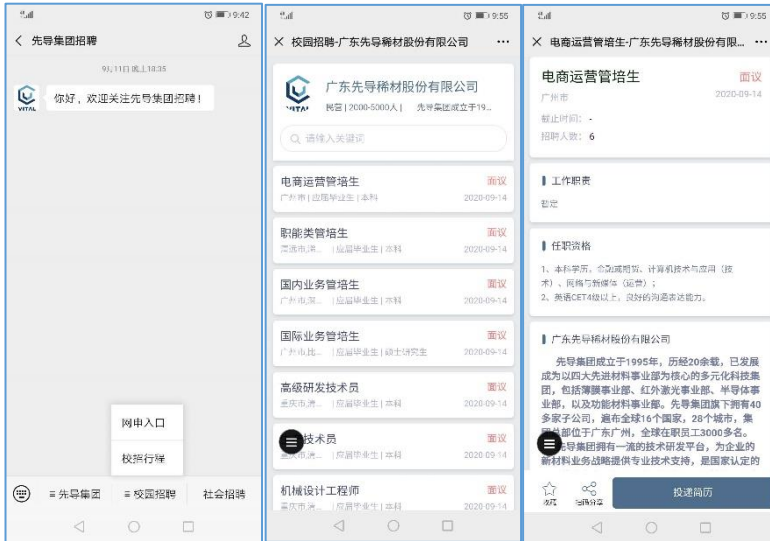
9:42

< 先导集团招聘

9月11日 晚上18:35

你好，欢迎关注先导集团招聘！

网申入口

校招行程

≡ 先导集团 ≡ 校园招聘 社会招聘

9:55

× 校园招聘-广东先导稀材股份有限公司 ···

广东先导稀材股份有限公司

民营 | 2000-5000人 | 先导集团成立于19...

请输入关键词

电商运营管培生 面议
广州市 | 应届毕业生 | 本科 2020-09-14

职能类管培生 面议
清远市,清... | 应届毕业生 | 本科 2020-09-14

国内业务管培生 面议
广州市,深... | 应届毕业生 | 本科 2020-09-14

国际业务管培生 面议
广州市,扎... | 应届毕业生 | 硕士研究生 2020-09-14

高级研发技术员 面议
重庆市,清... | 应届毕业生 | 本科 2020-09-14

技术员 面议
重庆市,清... | 应届毕业生 | 本科 2020-09-14

机械设计工程师 面议
重庆市,清... | 应届毕业生 | 本科 2020-09-14

9:55

× 电商运营管培生-广东先导稀材股份有限... ···

电商运营管培生 面议
广州市 2020-09-14
截止时间: -
招聘人数: 6

工作职责

暂无

任职资格

1、本科学历，金融或国贸、计算机技术与应用（技术）、网络与新媒体（运营）；
2、英语CET4级以上，良好的沟通表达能力。

广东先导稀材股份有限公司

先导集团成立于1995年，历经20余载，已发展成为以四大先进材料事业部为核心的多元化科技集团，包括薄膜事业部、红外激光事业部、半导体事业部，以及功能材料事业部。先导集团旗下拥有40多家子公司，遍布全球16个国家，28个城市，集团总部位于广东广州，全球在职员工3000多名。先导集团拥有一流的技术研发平台，为企业的新材料业务战略提供专业技术支持，是国家认定的

收藏 当前分享 投递简历